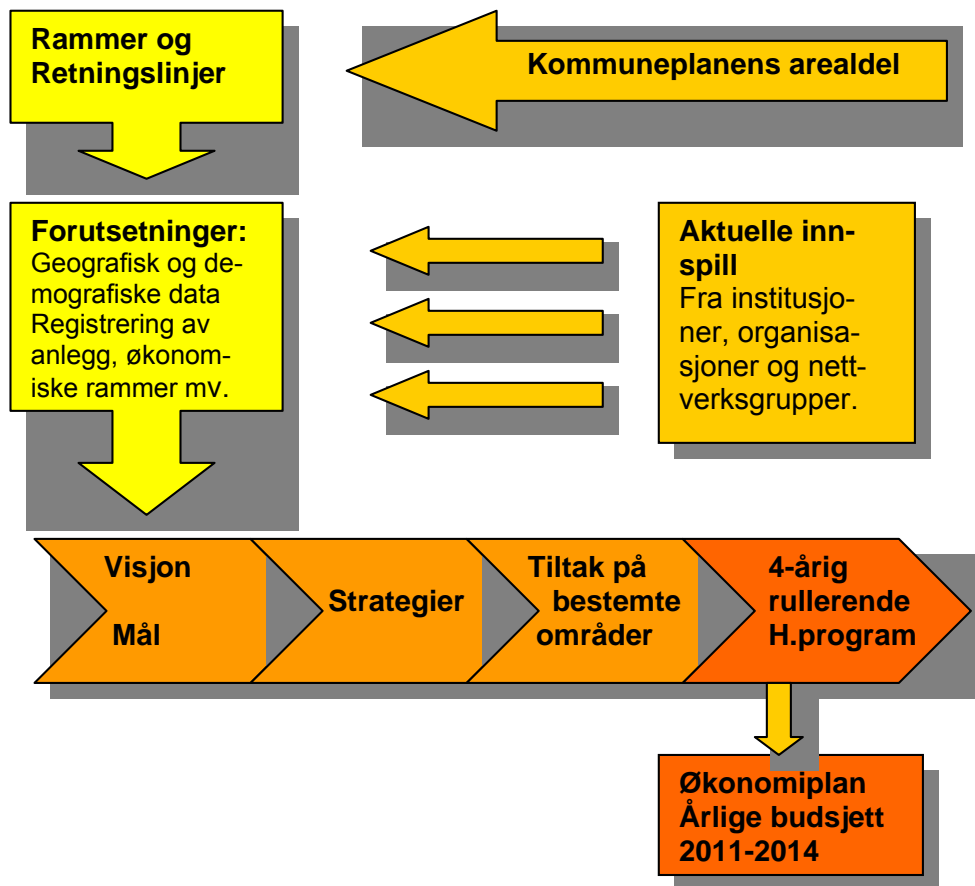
Rammer og Retningslinjer

Kommuneplanens arealdel

Forutsetninger:
Geografisk og demografiske data
Registrering av anlegg, økonomiske rammer mv.

Aktuelle innspill
Fra institusjoner, organisasjoner og nettverksgrupper.

Visjon

Mål

Strategier

Tiltak på bestemte områder

4-årig rullerende H.program

Økonomiplan
Årlige budsjett
2011-2014